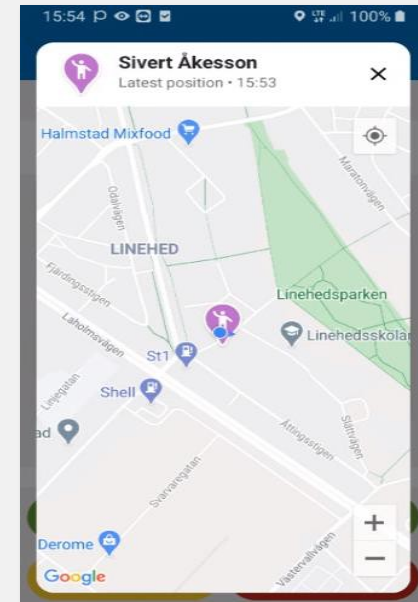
15:54 100%

Sivert Åkesson
Latest position • 15:53

×

Halmstad Mixfood
Odlavägen
Maratonvägen
LINEHED
Fjärdingsstigen
Linehedsparken
Laholmsvägen
Linehedsskolan
St1
Lingatan
Shell
ad
Åttingsstigen
Sättvägen
Svarvaregatan
Derome
Västervallvägen
Google
+
−